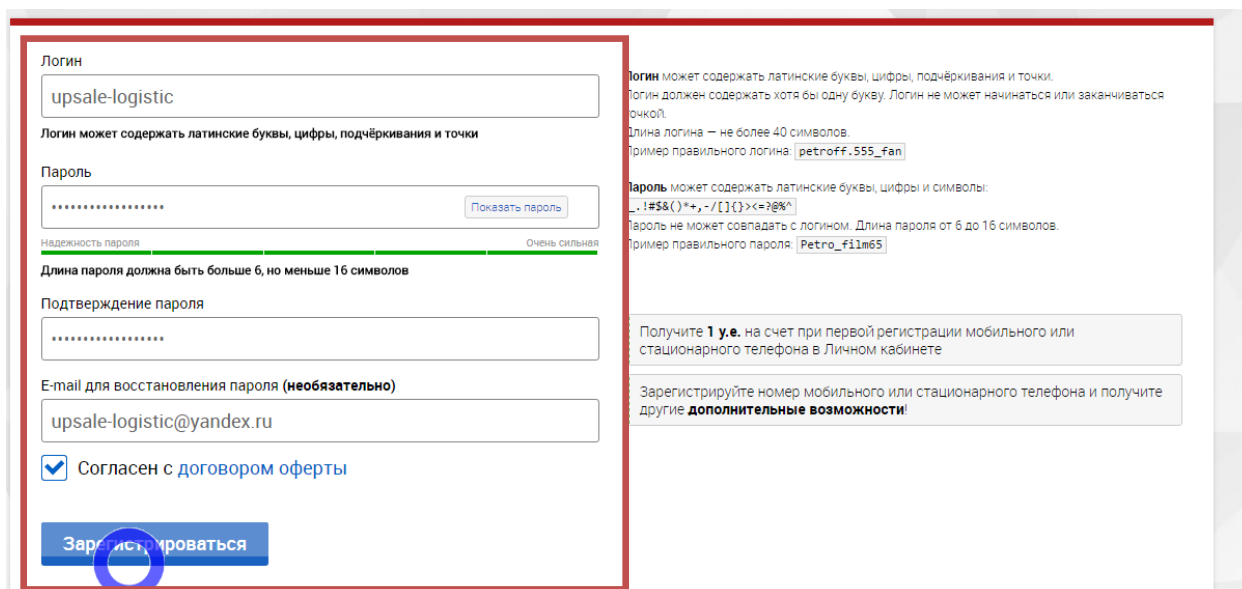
Логин

upsale-logistic

Логин может содержать латинские буквы, цифры, подчёркивания и точки

Пароль

••••••••••••••••

Показать пароль

Надежность пароля

Очень сильная

Длина пароля должна быть больше 6, но меньше 16 символов

Подтверждение пароля

••••••••••••••••

E-mail для восстановления пароля (необязательно)

upsale-logistic@yandex.ru

Согласен с договором оферты

Зарегистрироваться

Логин может содержать латинские буквы, цифры, подчёркивания и точки.
Логин должен содержать хотя бы одну букву. Логин не может начинаться или заканчиваться точкой.
Длина логина — не более 40 символов.
Пример правильного логина: petroff.555_fan

Пароль может содержать латинские буквы, цифры и символы:
_.!#$&()*+,-/[]{}><=?@%^
Пароль не может совпадать с логином. Длина пароля от 6 до 16 символов.
Пример правильного пароля: Petro_film65

Получите 1 у.е. на счет при первой регистрации мобильного или стационарного телефона в Личном кабинете

Зарегистрируйте номер мобильного или стационарного телефона и получите другие дополнительные возможности!